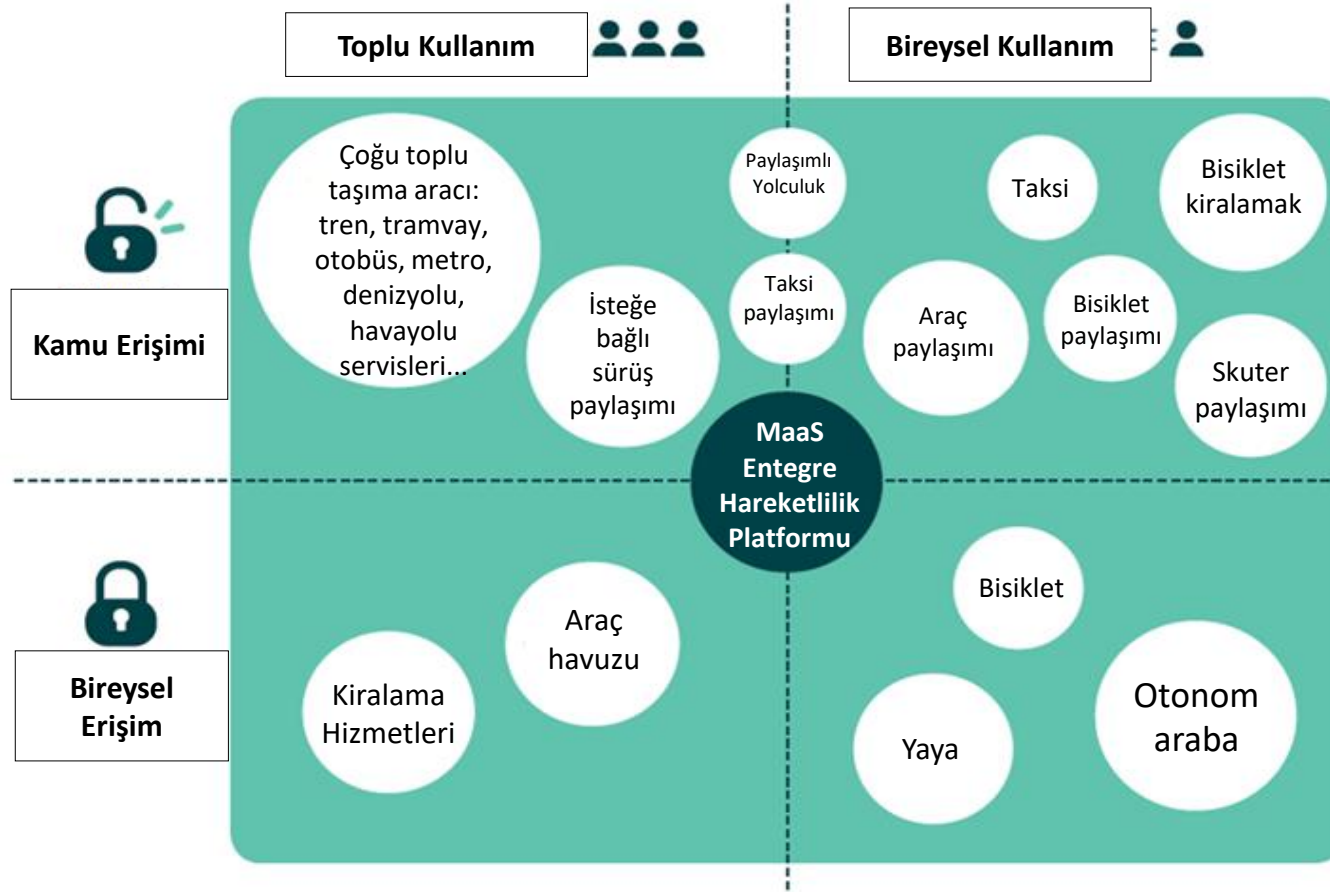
Toplu Kullanım

Bireysel Kullanım

Kamu Erişimi

Çoğu toplu taşıma aracı: tren, tramvay, otobüs, metro, denizyolu, havayolu servisleri...

Paylaşımlı Yolculuk

Taksi

Bisiklet kiralamak

İsteğe bağlı sürüş paylaşımı

Taksi paylaşımı

Araç paylaşımı

Bisiklet paylaşımı

Skuter paylaşımı

MaaS Entegre Hareketlilik Platformu

Bireysel Erişim

Araç havuzu

Kiralama Hizmetleri

Bisiklet

Yaya

Otonom araba